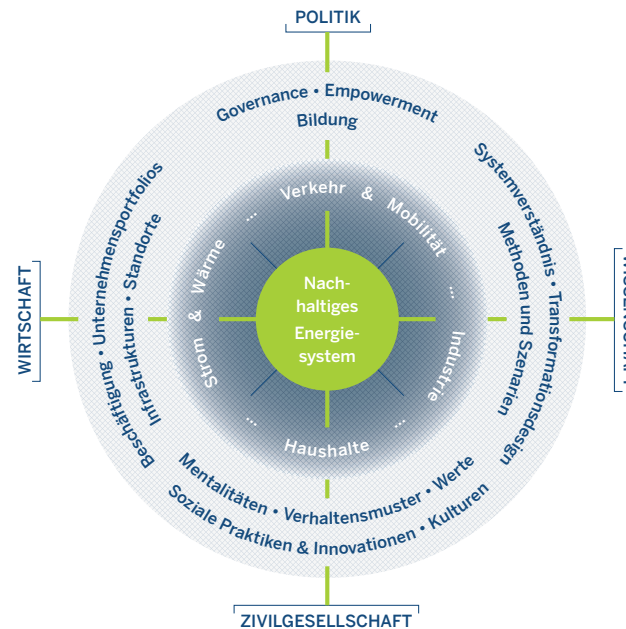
POLITIK

Governance • Empowerment
Bildung

Systemverständnis • Transformationsdesign
Methoden und Szenarien

Mentalitäten • Verhaltensmuster • Werte
Soziale Praktiken & Innovationen • Kulturen

Beschäftigung • Unternehmensportfolios
Infrastrukturen • Standorte

WIRTSCHAFT

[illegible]

ZIVILGESELLSCHAFT

Verkehr & Mobilität
...
Industrie
...
Haushalte
...
Strom & Wärme
...

Nachhaltiges Energiesystem